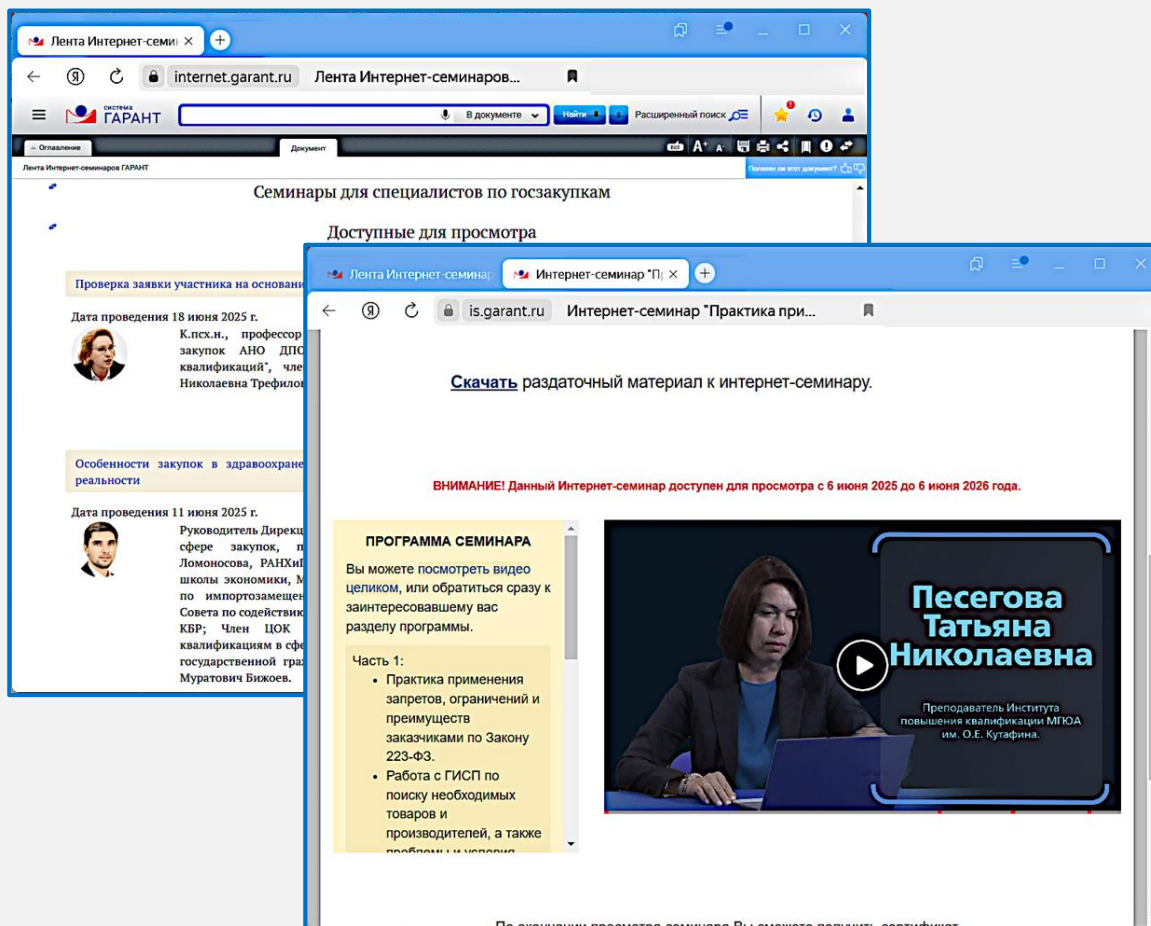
Лента Интернет-семи ×

internet.garant.ru Лента Интернет-семинаров...

система ГАРАНТ

В документе

Найти

Расширенный поиск

Оглавление

Документ

Лента Интернет-семинаров ГАРАНТ

Полезен ли этот документ?

Семинары для специалистов по госзакупкам

Доступные для просмотра

Проверка заявки участника на основани

Дата проведения 18 июня 2025 г.

К.псх.н., профессор закупок АНО ДПО квалификаций", чле Николаевна Трефилов

Особенности закупок в здравоохране реальности

Дата проведения 11 июня 2025 г.

Руководитель Дирекц сфере закупок, п Ломоносова, РАНХиГ школы экономики, М по импортозамещен Совета по содействи КБР; Член ЦОК квалификациям в сфе государственной граж Муратович Бижоев.

Лента Интернет-семинар

Интернет-семинар "Пр ×

is.garant.ru Интернет-семинар "Практика при...

Скачать раздаточный материал к интернет-семинару.

ВНИМАНИЕ! Данный Интернет-семинар доступен для просмотра с 6 июня 2025 до 6 июня 2026 года.

ПРОГРАММА СЕМИНАРА

Вы можете посмотреть видео целиком, или обратиться сразу к заинтересовавшему вас разделу программы.

Часть 1:

- Практика применения запретов, ограничений и преимуществ заказчиками по Закону 223-ФЗ.
- Работа с ГИСП по поиску необходимых товаров и производителей, а также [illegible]

Песегова Татьяна Николаевна

Преподаватель Института повышения квалификации МГЮА им. О.Е. Кутафина.

По окончании просмотра семинара Вы сможете получить сертификат